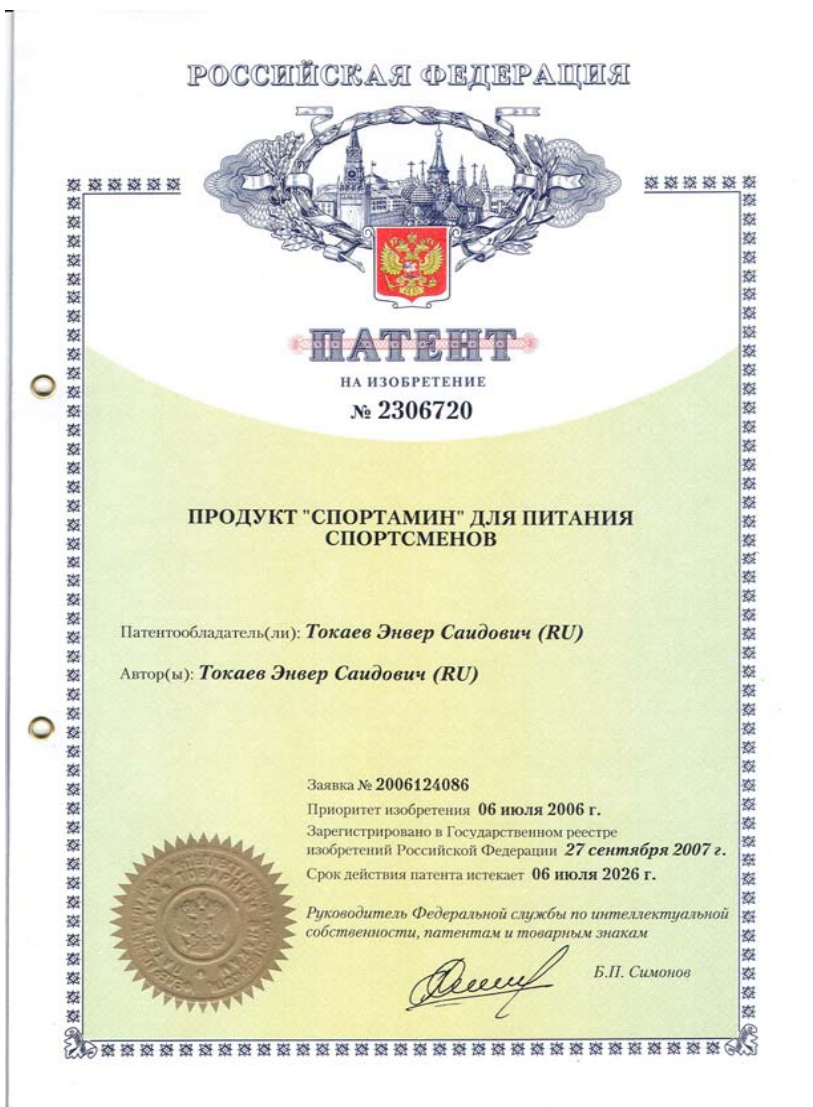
РОССИЙСКАЯ ФЕДЕРАЦИЯ

ПАТЕНТ

НА ИЗОБРЕТЕНИЕ

№ 2306720

ПРОДУКТ "СПОРТАМИН" ДЛЯ ПИТАНИЯ СПОРТСМЕНОВ

Патентообладатель(ли): Токаев Энвер Саидович (RU)

Автор(ы): Токаев Энвер Саидович (RU)

Заявка № 2006124086

Приоритет изобретения 06 июля 2006 г.

Зарегистрировано в Государственном реестре изобретений Российской Федерации 27 сентября 2007 г.

Срок действия патента истекает 06 июля 2026 г.

Руководитель Федеральной службы по интеллектуальной собственности, патентам и товарным знакам

Б.П. Симонов